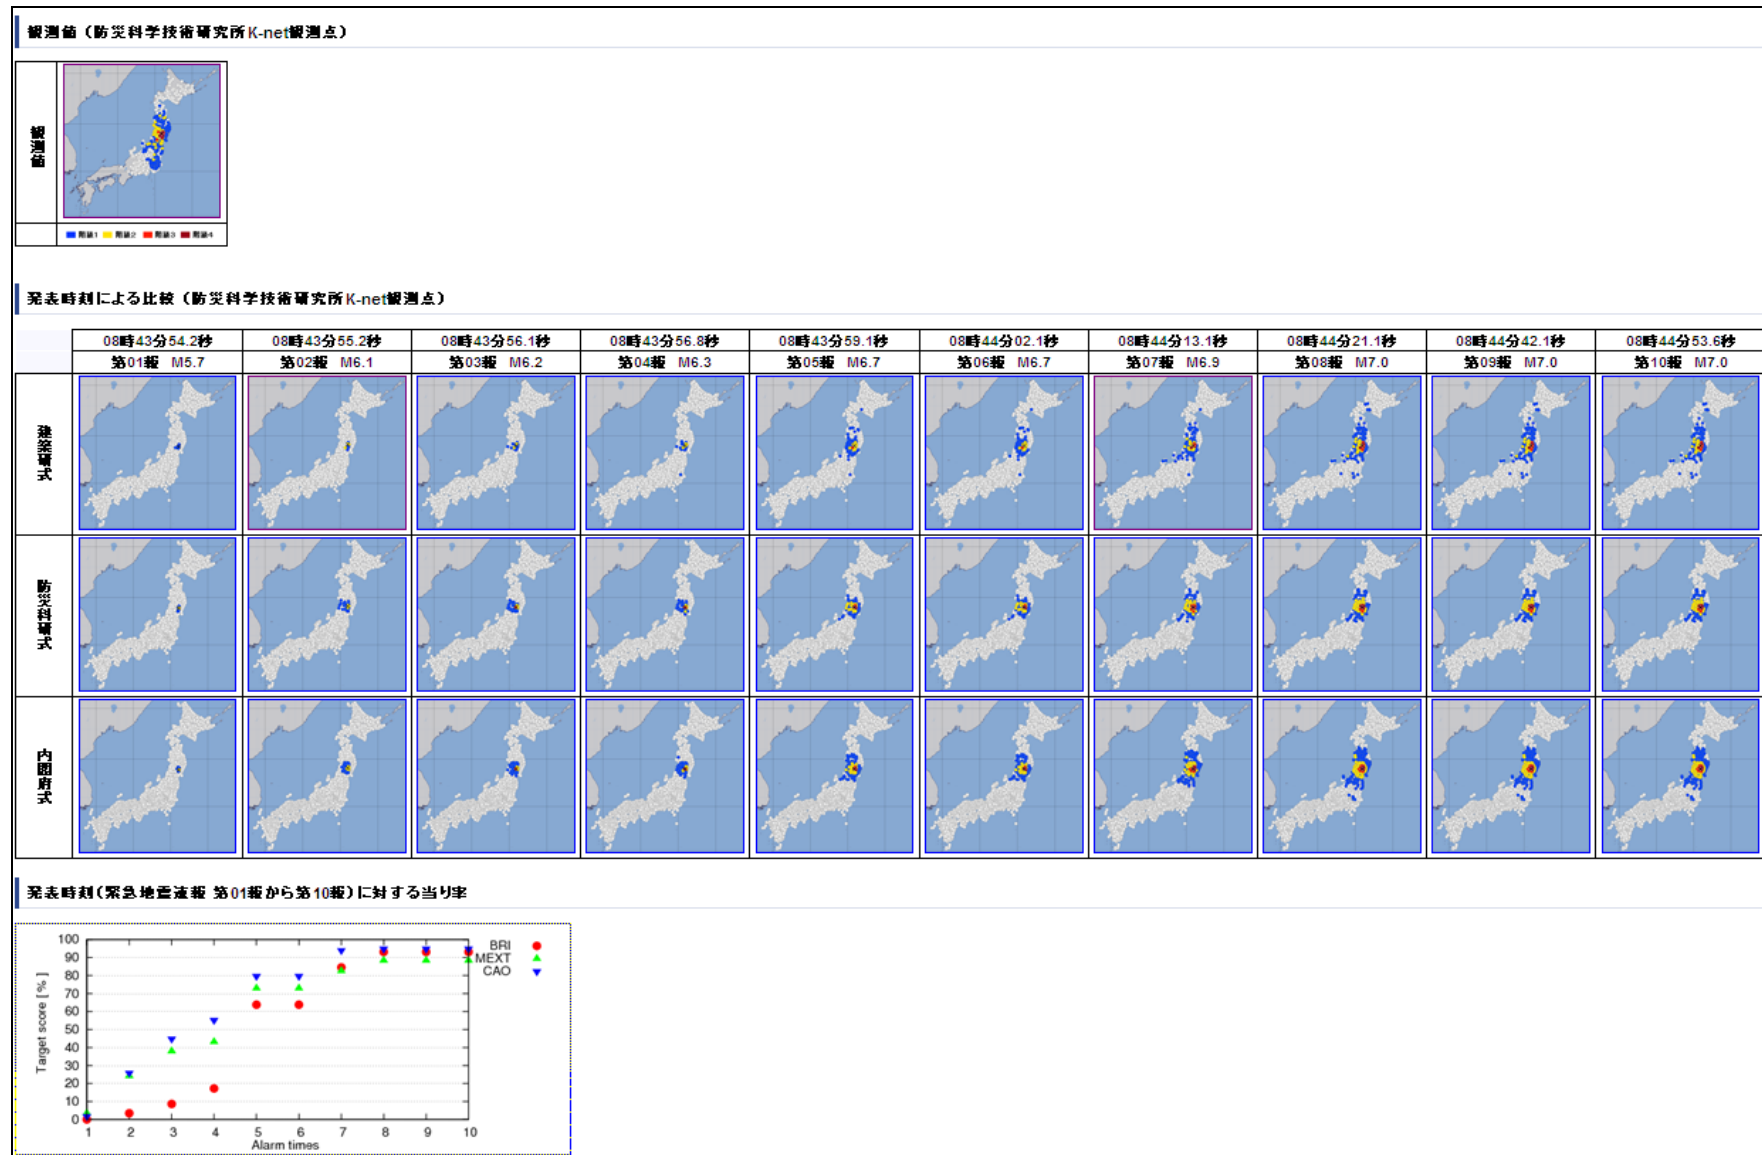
観測値（防災科学技術研究所K-net観測点）

| 観測値 | |
|---|---|
| | 階級1 階級2 階級3 階級4 |

発表時刻による比較（防災科学技術研究所K-net観測点）

| | 08時43分54.2秒 第01報 M5.7 | 08時43分55.2秒 第02報 M6.1 | 08時43分56.1秒 第03報 M6.2 | 08時43分56.8秒 第04報 M6.3 | 08時43分59.1秒 第05報 M6.7 | 08時44分02.1秒 第06報 M6.7 | 08時44分13.1秒 第07報 M6.9 | 08時44分21.1秒 第08報 M7.0 | 08時44分42.1秒 第09報 M7.0 | 08時44分53.6秒 第10報 M7.0 |
|---|---|---|---|---|---|---|---|---|---|---|
| 建築研式 | | | | | | | | | | |
| 防災科研式 | | | | | | | | | | |
| 内閣府式 | | | | | | | | | | |

発表時刻（緊急地震速報 第01報から第10報）に対する当り率

100
90
80
70
60
50
40
30
20
10
0
Target score [%]
1 2 3 4 5 6 7 8 9 10
Alarm times
BRI
MEXT
CAO